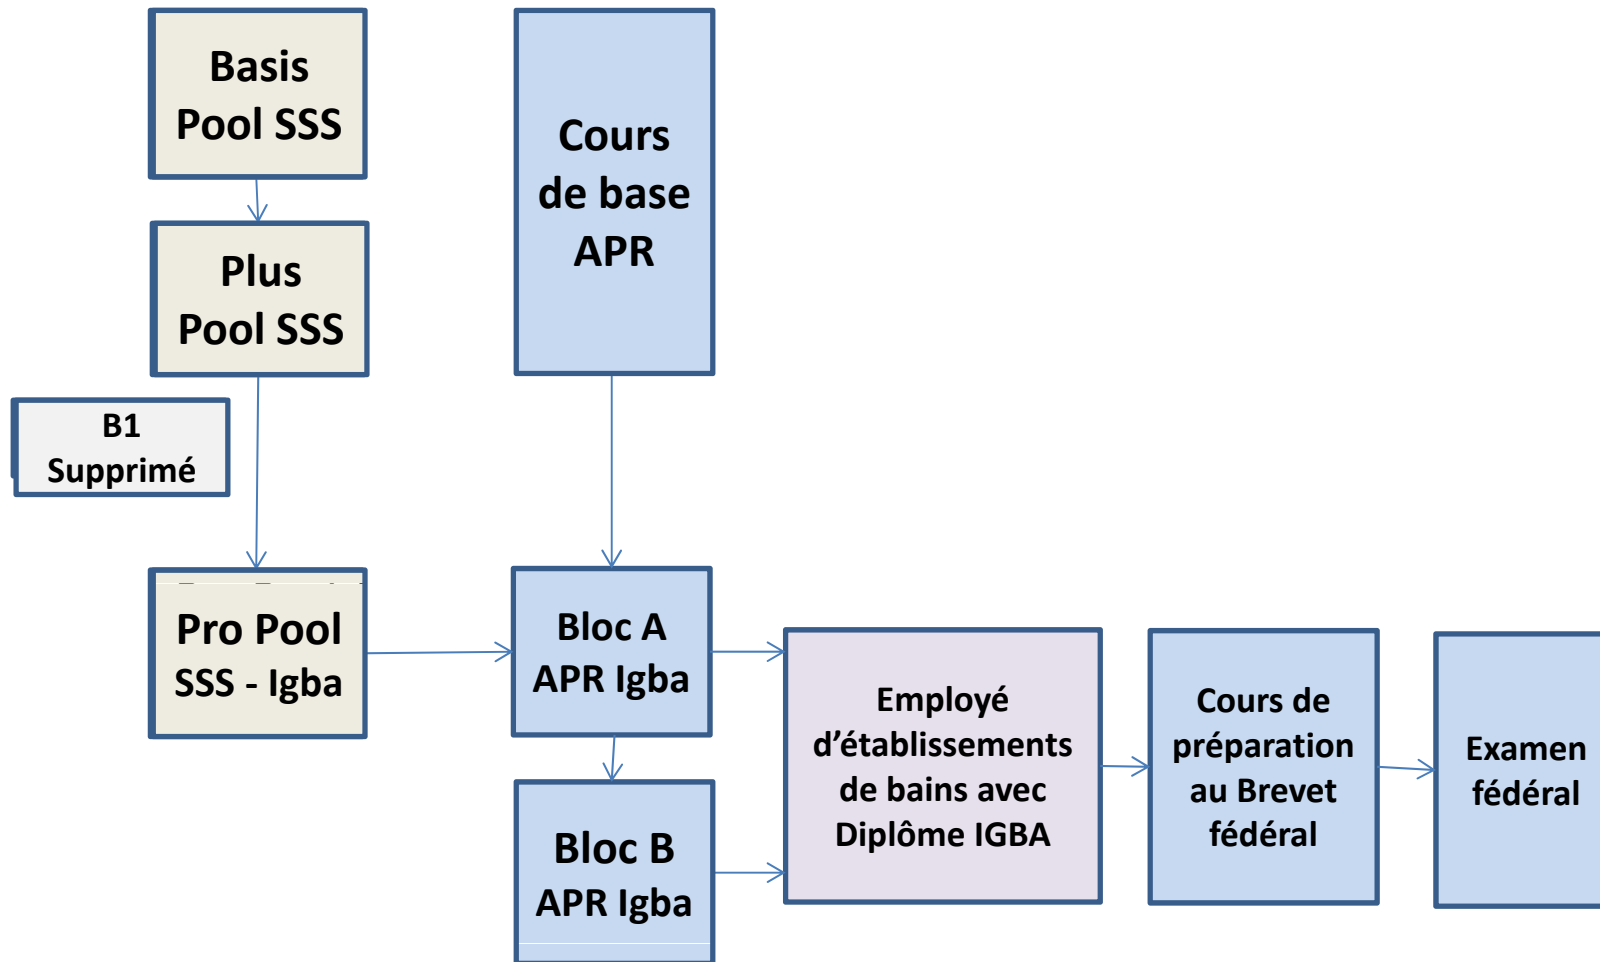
Basis Pool SSS

Plus Pool SSS

B1 Supprimé

Pro Pool SSS - Igba

Cours de base APR

Bloc A APR Igba

Bloc B APR Igba

Employé d'établissements de bains avec Diplôme IGBA

Cours de préparation au Brevet fédéral

Examen fédéral